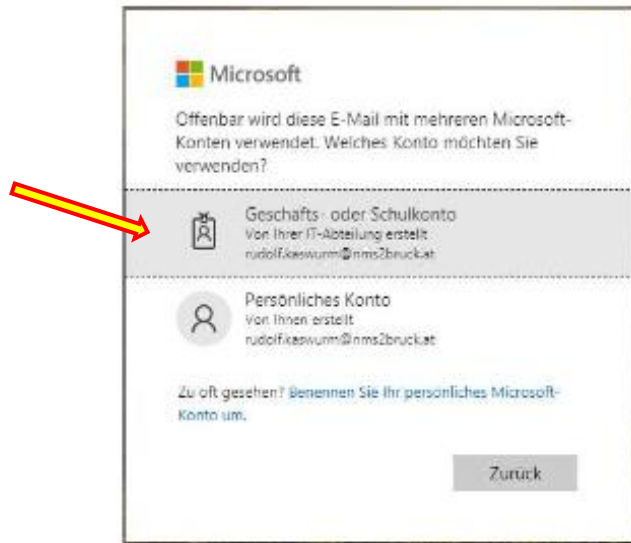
Microsoft

Offenbar wird diese E-Mail mit mehreren Microsoft-Konten verwendet. Welches Konto möchten Sie verwenden?

Geschäfts- oder Schulkonto
Von Ihrer IT-Abteilung erstellt
rudolf.kaswurm@nms2bruck.at

Persönliches Konto
Von Ihnen erstellt
rudolf.kaswurm@nms2bruck.at

Zu oft gesehen? Benennen Sie Ihr persönliches Microsoft-Konto um.

Zurück